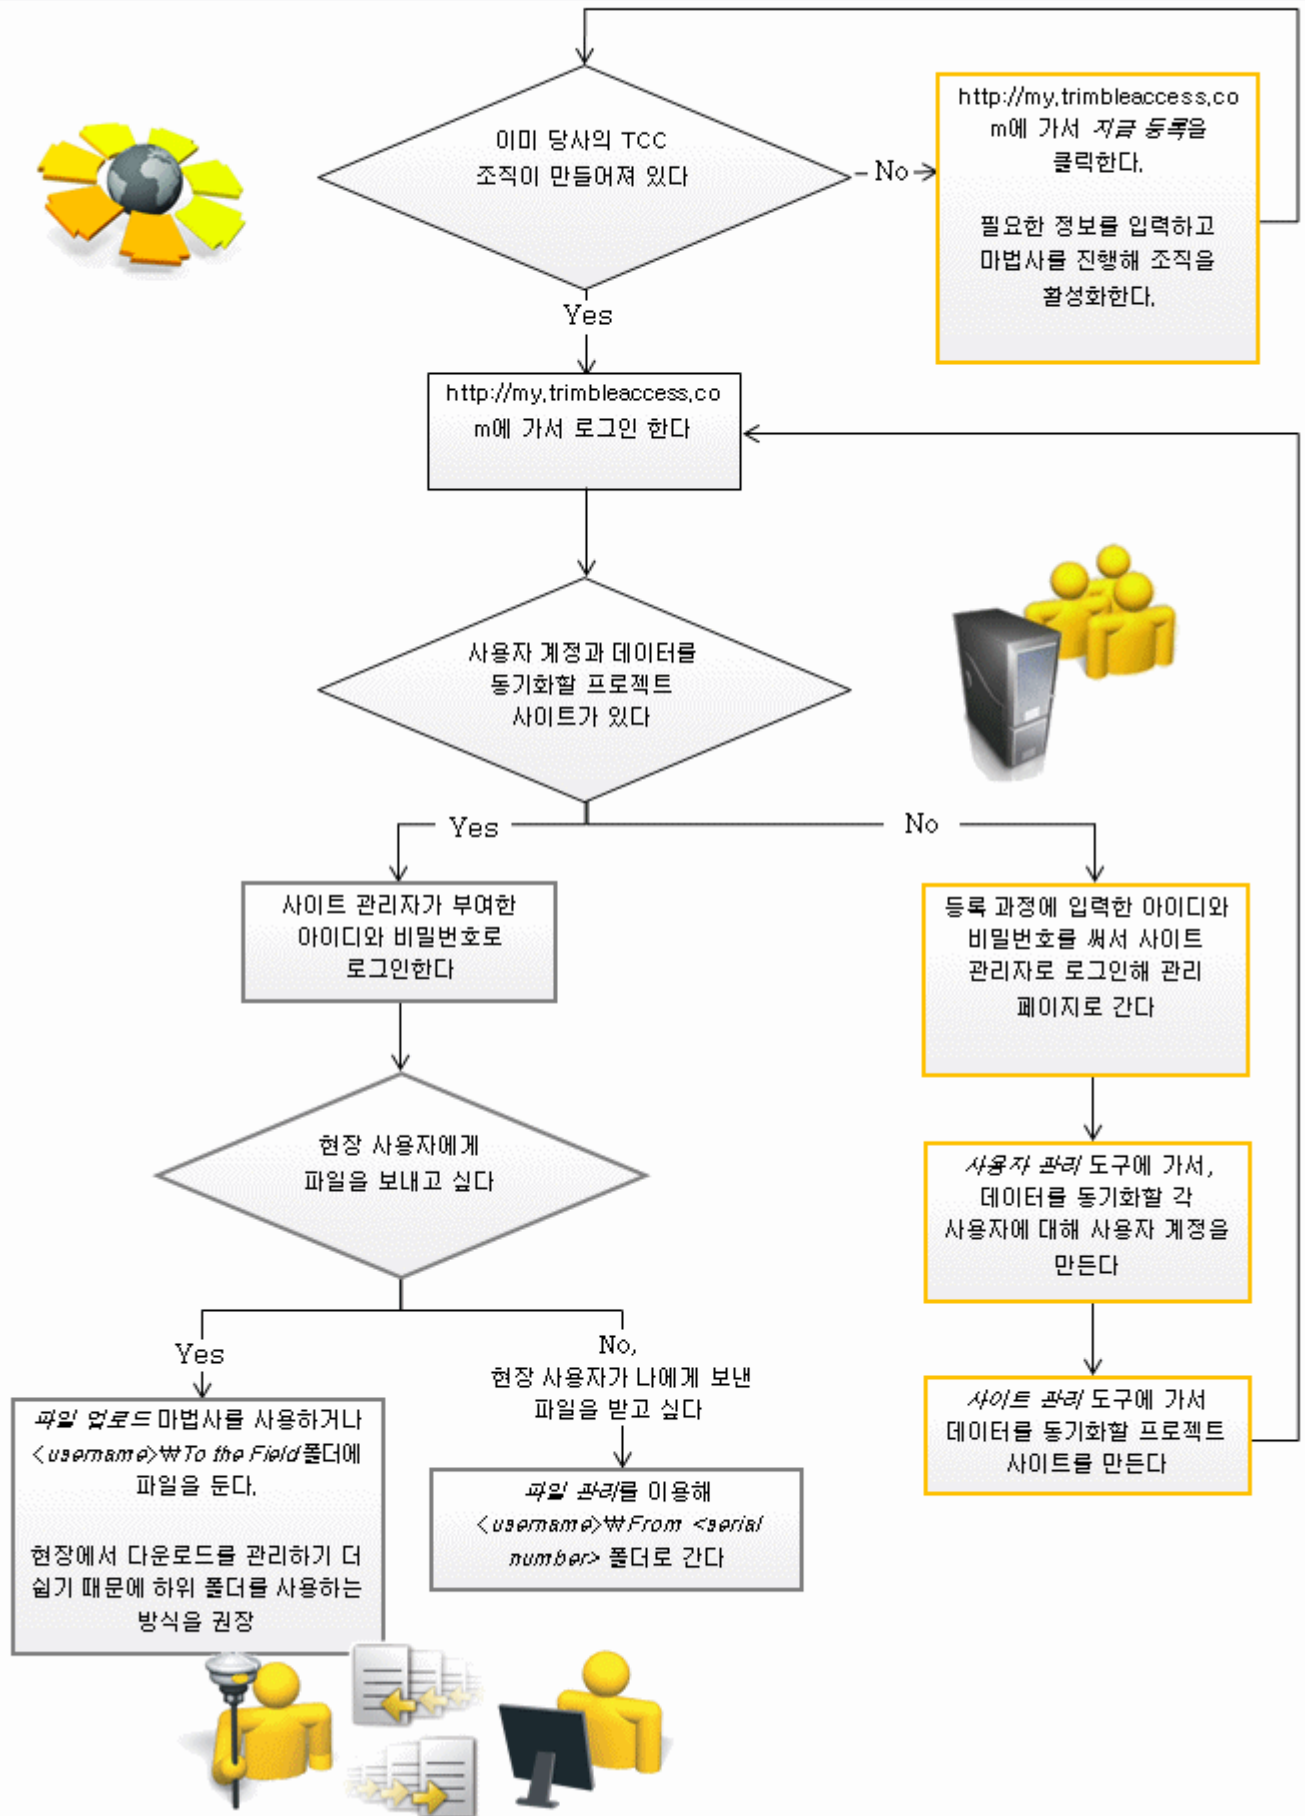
이미 당사의 TCC 조직이 만들어져 있다

No

http://my.trimbleaccess.com에 가서 지금 등록을 클릭한다.

필요한 정보를 입력하고 마법사를 진행해 조직을 활성화한다.

Yes

http://my.trimbleaccess.com에 가서 로그인 한다

사용자 계정과 데이터를 동기화할 프로젝트 사이트가 있다

Yes

No

사이트 관리자가 부여한 아이디와 비밀번호로 로그인한다

등록 과정에 입력한 아이디와 비밀번호를 써서 사이트 관리자로 로그인해 관리 페이지로 간다

현장 사용자에게 파일을 보내고 싶다

사용자 관리 도구에 가서, 데이터를 동기화할 각 사용자에 대해 사용자 계정을 만든다

Yes

No, 현장 사용자가 나에게 보낸 파일을 받고 싶다

사이트 관리 도구에 가서 데이터를 동기화할 프로젝트 사이트를 만든다

파일 업로드 마법사를 사용하거나 <username>₩To the Field폴더에 파일을 둔다.

현장에서 다운로드를 관리하기 더 쉽기 때문에 하위 폴더를 사용하는 방식을 권장

파일 관리를 이용해 <username>₩From <serial number> 폴더로 간다